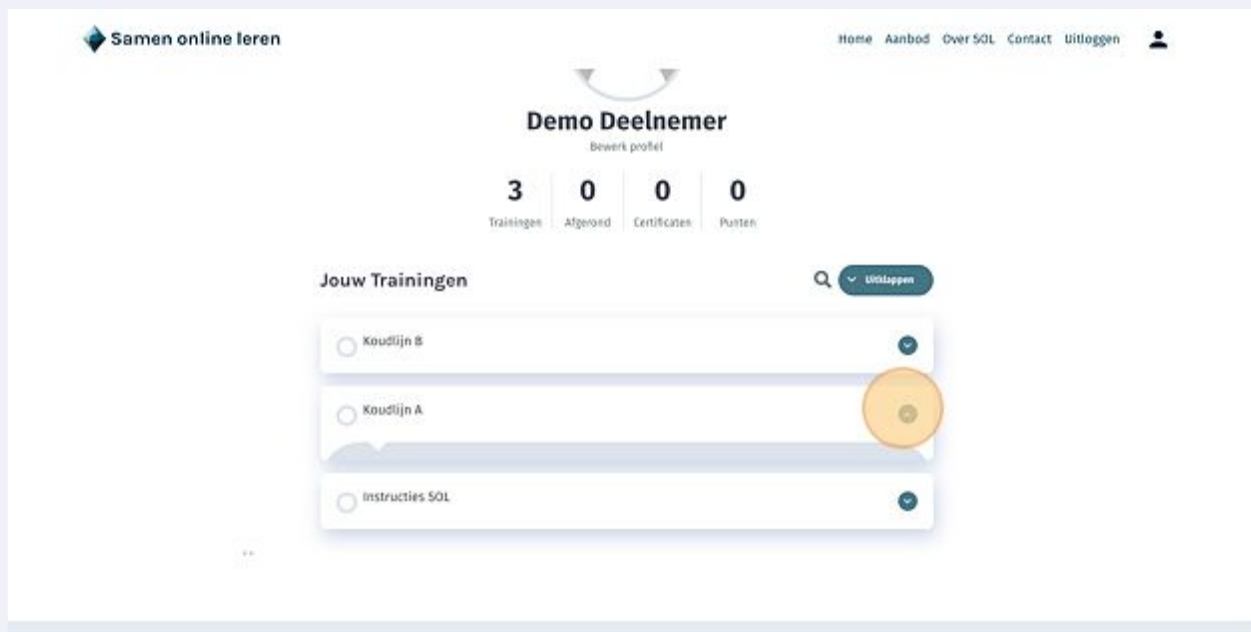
Samen online leren

Home Aanbod Over SOL Contact Uitloggen

Demo Deelnemer

Bewerk profiel

| 3 | 0 | 0 | 0 |
|---|---|---|---|
| Trainingen | Afgerond | Certificaten | Punten |

Jouw Trainingen

Uitklappen

Koudlijn B

Koudlijn A

Instructies SOL